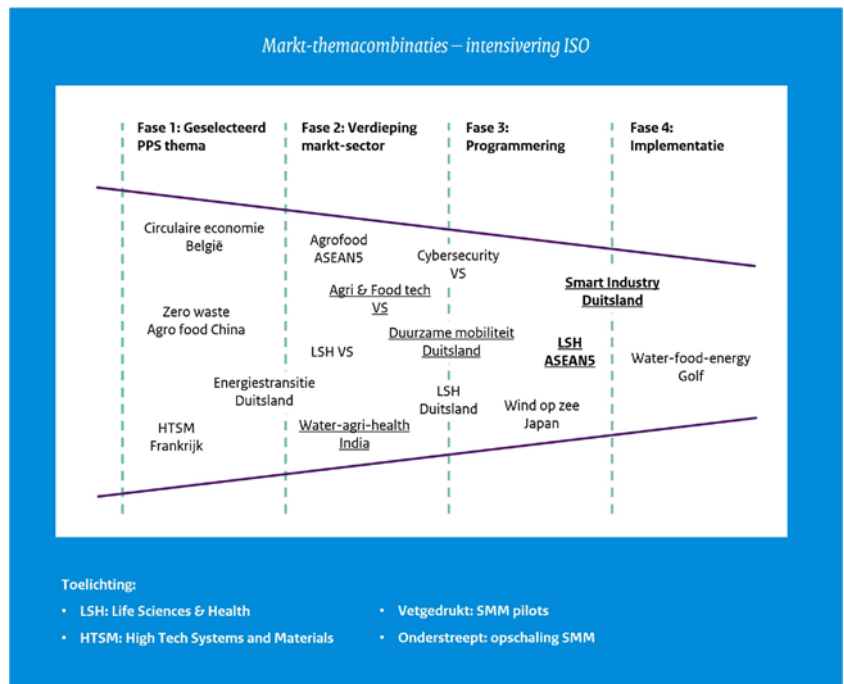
Markt-themacombinaties – intensivering ISO

Fase 1: Geselecteerd PPS thema

Fase 2: Verdieping markt-sector

Fase 3: Programmering

Fase 4: Implementatie

Circulaire economie België

Agrofood ASEAN5

Cybersecurity VS

Smart Industry Duitsland

Agri & Food tech VS

Zero waste Agro food China

Duurzame mobiliteit Duitsland

LSH ASEAN5

LSH VS

Water-food-energy Golf

Energiestransitie Duitsland

LSH Duitsland

Wind op zee Japan

HTSM Frankrijk

Water-agri-health India

Toelichting:
• LSH: Life Sciences & Health
• HTSM: High Tech Systems and Materials
• Vetgedrukt: SMM pilots
• Onderstreept: opschaling SMM